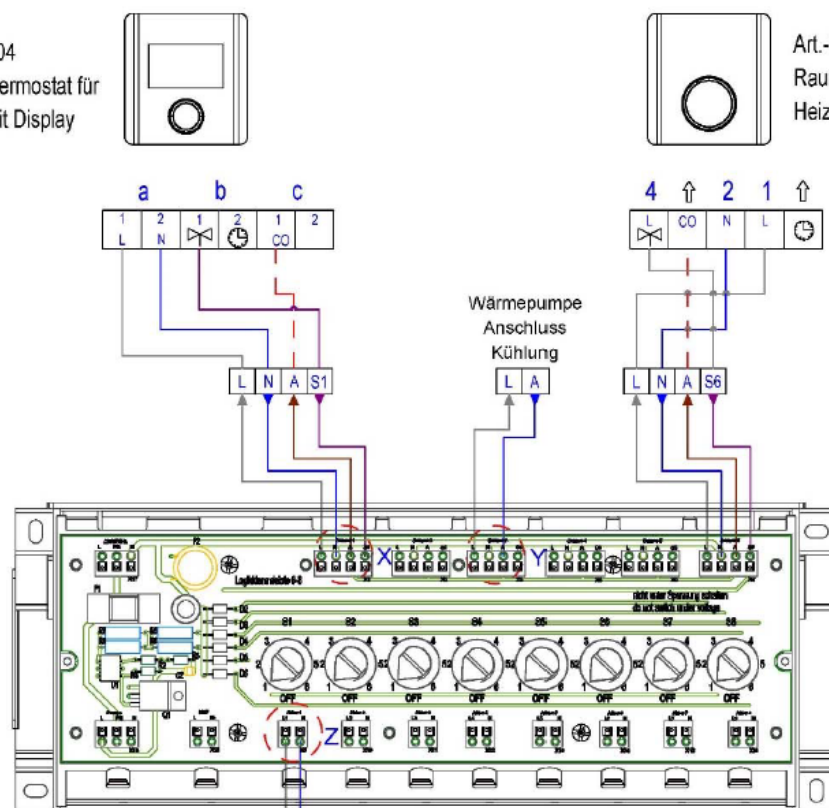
04
ermostat für
it Display

Art.-
Rau
Heiz

a b c
1 L 2 N 1 2 1 CO 2

4 ⇧ 2 1 ⇧
L CO N L

Wärmepumpe
Anschluss
Kühlung

L N A S1

L A

L N A S6

X

Y

Z

F2

Logikklemmleiste 8-8

nicht unter Spannung arbeiten
do not switch under voltage

S1 S2 S3 S4 S5 S6 S7 S8

OFF OFF OFF OFF OFF OFF OFF OFF